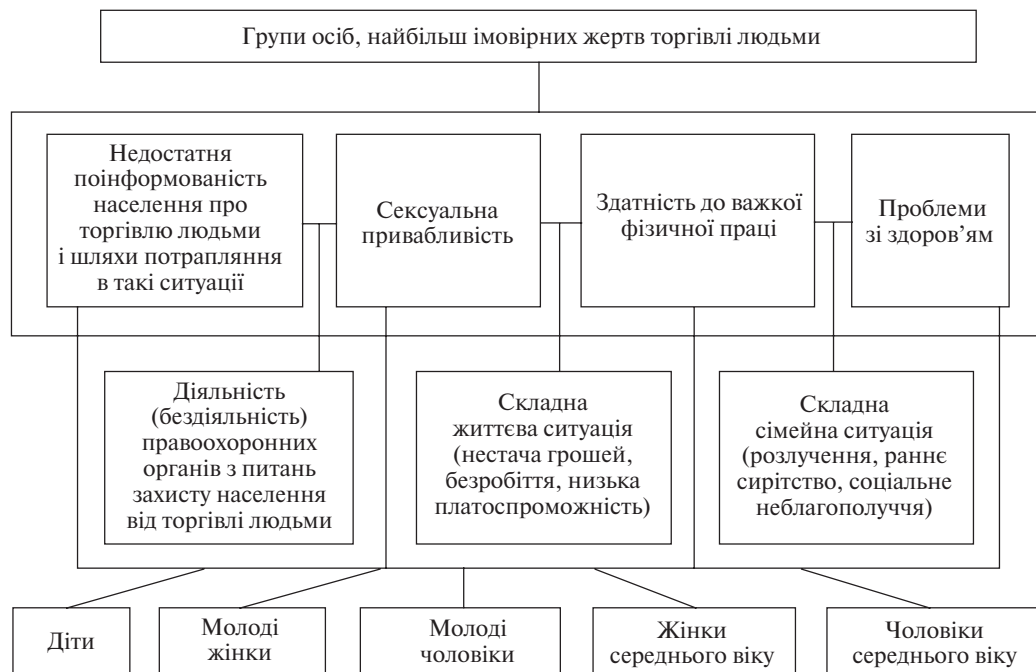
Групи осіб, найбільш імовірних жертв торгівлі людьми

Недостатня поінформованість населення про торгівлю людьми і шляхи потрапляння в такі ситуації

Сексуальна привабливість

Здатність до важкої фізичної праці

Проблеми зі здоров'ям

Діяльність (бездіяльність) правоохоронних органів з питань захисту населення від торгівлі людьми

Складна життєва ситуація (нестача грошей, безробіття, низька платоспроможність)

Складна сімейна ситуація (розлучення, раннє сирітство, соціальне неблагополуччя)

Діти

Молоді жінки

Молоді чоловіки

Жінки середнього віку

Чоловіки середнього віку